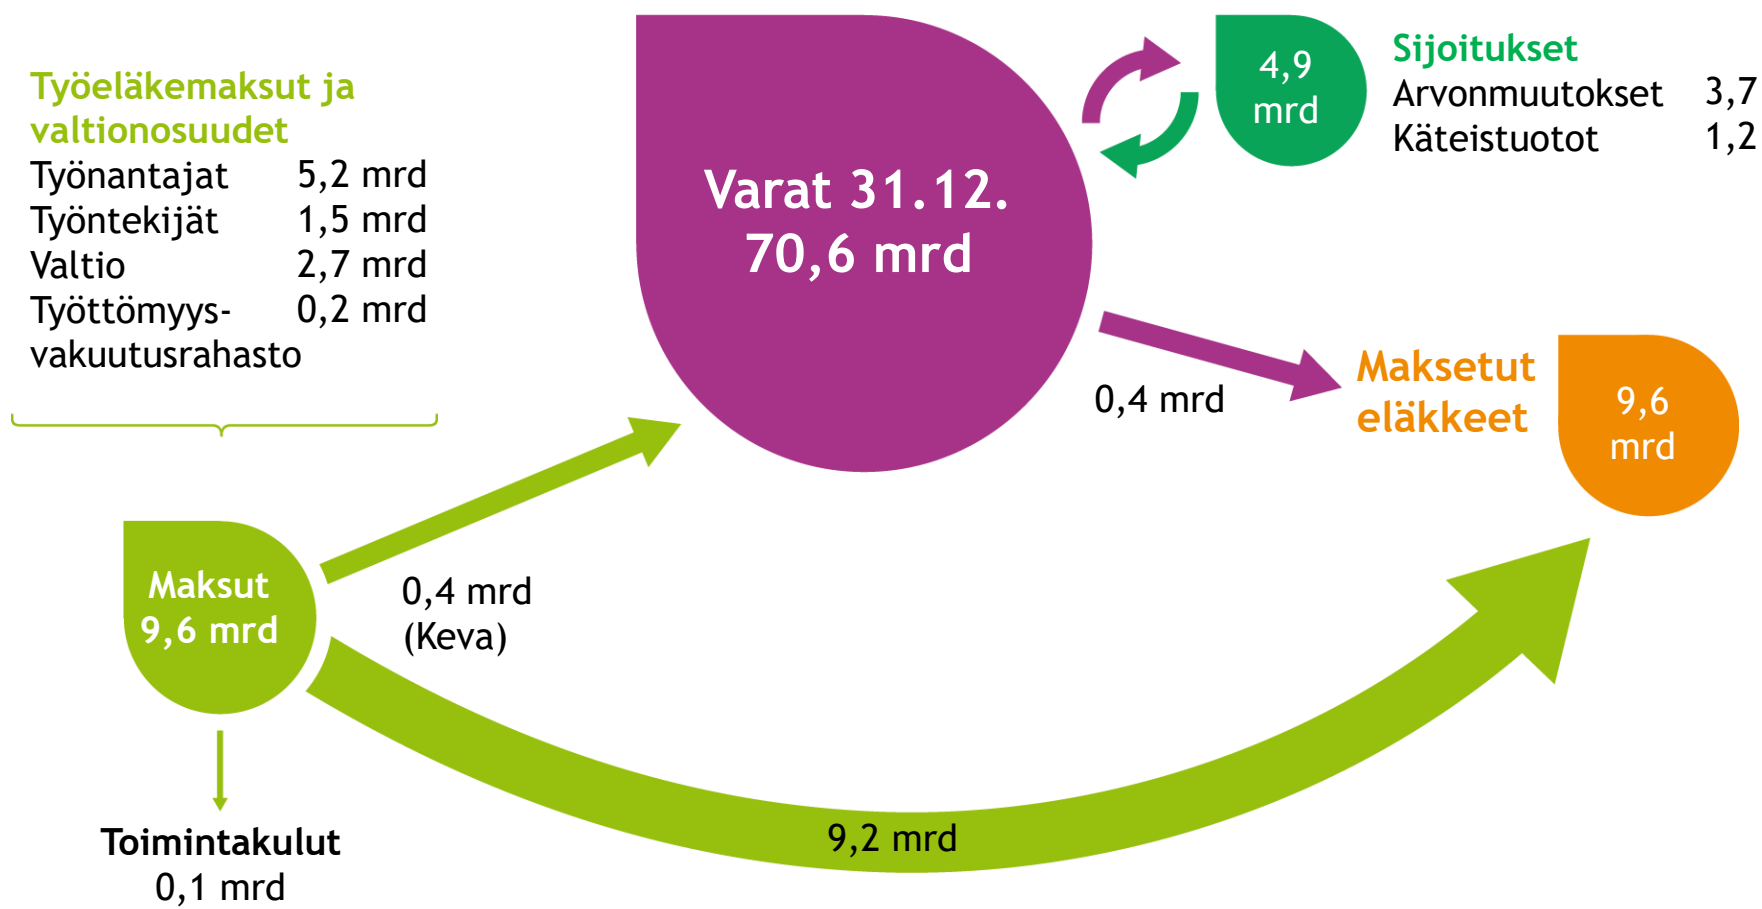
Työeläkemaksut ja valtionosuudet

| | |
|---|---|
| Työnantajat | 5,2 mrd |
| Työntekijät | 1,5 mrd |
| Valtio | 2,7 mrd |
| Työttömyys-vakuutusrahasto | 0,2 mrd |

Varat 31.12. 70,6 mrd

4,9 mrd

Sijoitukset
Arvonmuutokset 3,7
Käteistuotot 1,2

0,4 mrd

Maksetut eläkkeet

9,6 mrd

Maksut 9,6 mrd

0,4 mrd (Keva)

Toimintakulut 0,1 mrd

9,2 mrd